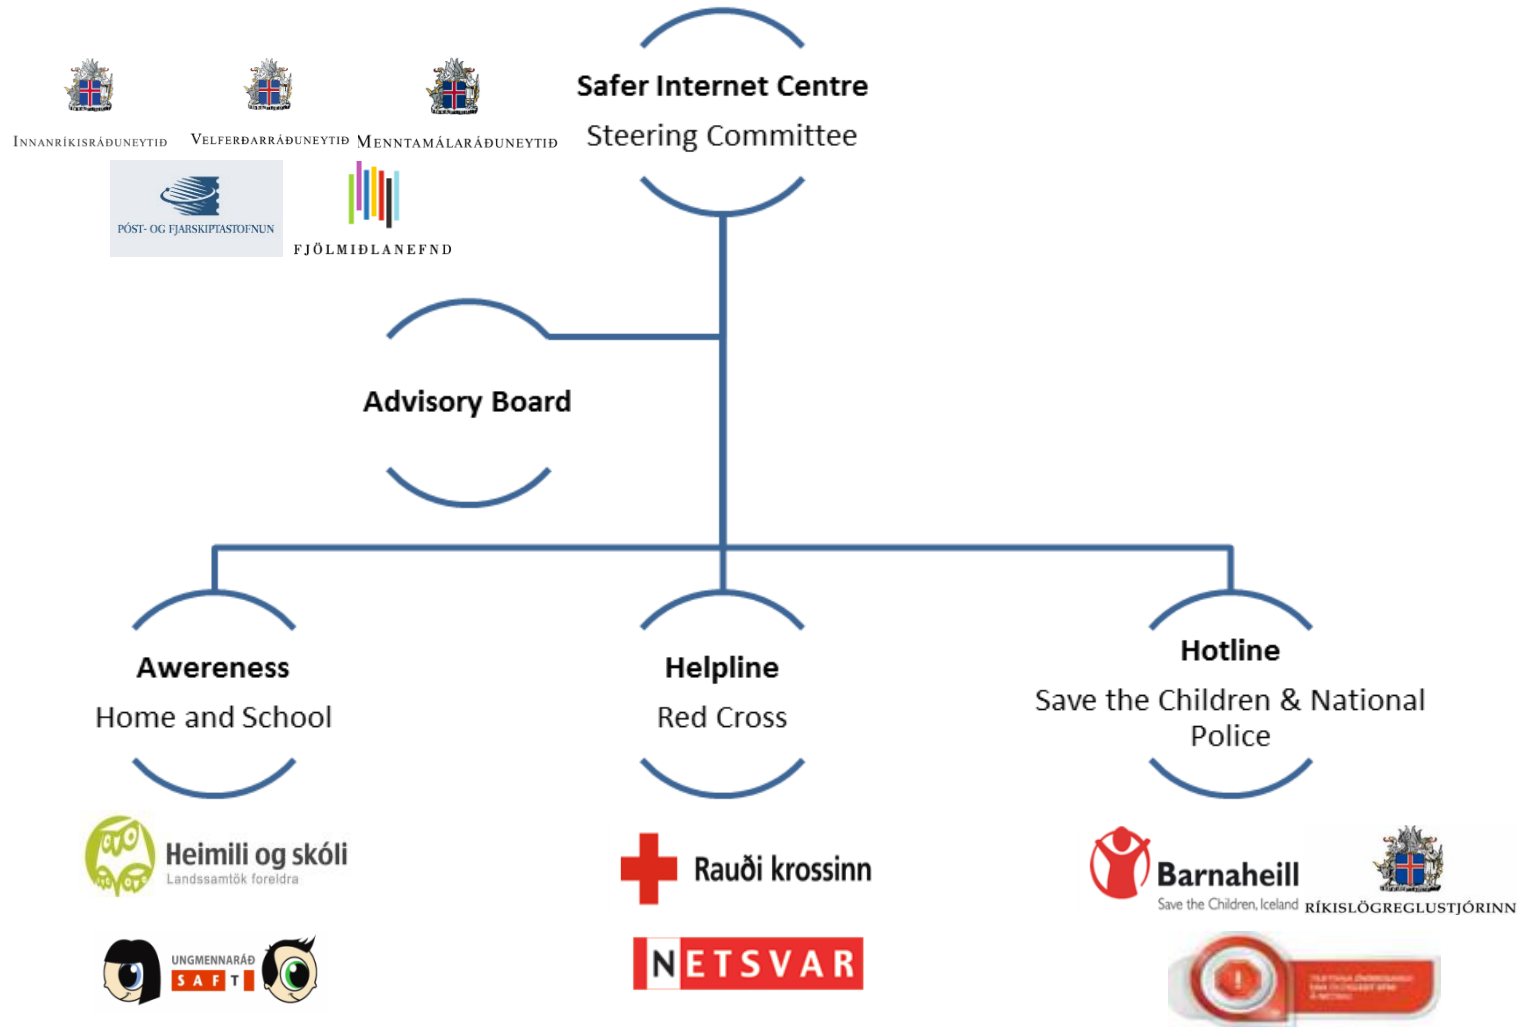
INNANRÍKISRÁÐUNEYTIÐ VELFERÐARRÁÐUNEYTIÐ MENNTAMÁLARÁÐUNEYTIÐ

PÓST- OG FJARSKIPTASTOFNUN

FJÖLMIÐLANEFND

Safer Internet Centre
Steering Committee

Advisory Board

Awereness
Home and School

Helpline
Red Cross

Hotline
Save the Children & National Police

Heimili og skóli
Landssamtök foreldra

UNGMENNARÁÐ SAFT

Rauði krossinn

NETSVAR

Barnaheill
Save the Children, Iceland

RÍKISLÖGREGLUSTJÓRINN

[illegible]